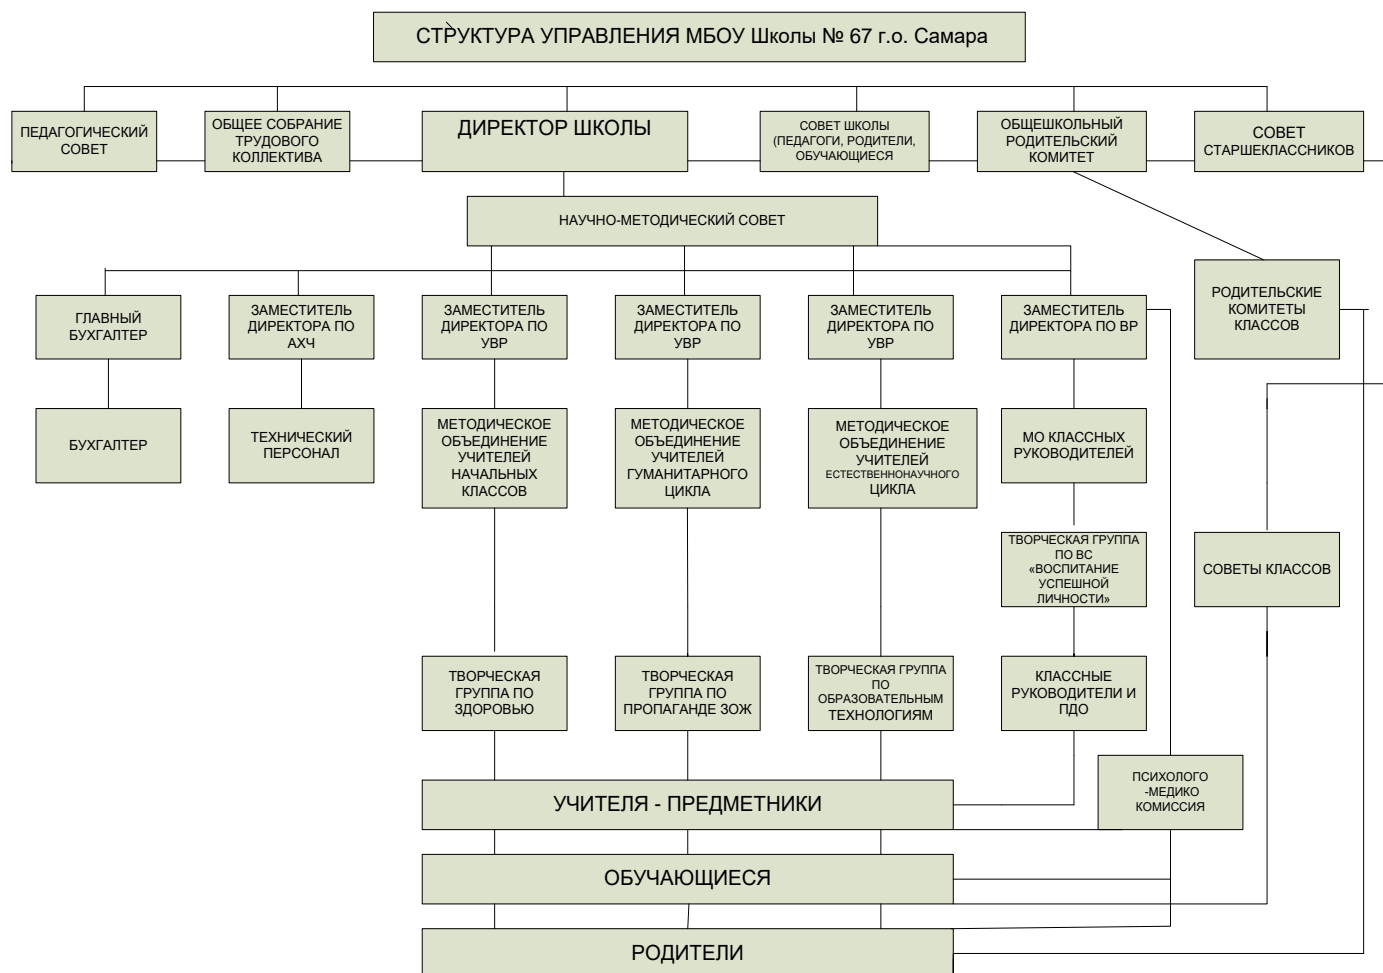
СТРУКТУРА УПРАВЛЕНИЯ МБОУ Школы № 67 г.о. Самара

ПЕДАГОГИЧЕСКИЙ СОВЕТ

ОБЩЕЕ СОБРАНИЕ ТРУДОВОГО КОЛЛЕКТИВА

ДИРЕКТОР ШКОЛЫ

СОВЕТ ШКОЛЫ (ПЕДАГОГИ, РОДИТЕЛИ, ОБУЧАЮЩИЕСЯ

ОБЩЕШКОЛЬНЫЙ РОДИТЕЛЬСКИЙ КОМИТЕТ

СОВЕТ СТАРШЕКЛАССНИКОВ

НАУЧНО-МЕТОДИЧЕСКИЙ СОВЕТ

РОДИТЕЛЬСКИЕ КОМИТЕТЫ КЛАССОВ

ГЛАВНЫЙ БУХГАЛТЕР

ЗАМЕСТИТЕЛЬ ДИРЕКТОРА ПО АХЧ

ЗАМЕСТИТЕЛЬ ДИРЕКТОРА ПО УВР

ЗАМЕСТИТЕЛЬ ДИРЕКТОРА ПО УВР

ЗАМЕСТИТЕЛЬ ДИРЕКТОРА ПО УВР

ЗАМЕСТИТЕЛЬ ДИРЕКТОРА ПО ВР

БУХГАЛТЕР

ТЕХНИЧЕСКИЙ ПЕРСОНАЛ

МЕТОДИЧЕСКОЕ ОБЪЕДИНЕНИЕ УЧИТЕЛЕЙ НАЧАЛЬНЫХ КЛАССОВ

МЕТОДИЧЕСКОЕ ОБЪЕДИНЕНИЕ УЧИТЕЛЕЙ ГУМАНИТАРНОГО ЦИКЛА

МЕТОДИЧЕСКОЕ ОБЪЕДИНЕНИЕ УЧИТЕЛЕЙ ЕСТЕСТВЕННОНАУЧНОГО ЦИКЛА

МО КЛАССНЫХ РУКОВОДИТЕЛЕЙ

ТВОРЧЕСКАЯ ГРУППА ПО ВС «ВОСПИТАНИЕ УСПЕШНОЙ ЛИЧНОСТИ»

СОВЕТЫ КЛАССОВ

ТВОРЧЕСКАЯ ГРУППА ПО ЗДОРОВЬЮ

ТВОРЧЕСКАЯ ГРУППА ПО ПРОПАГАНДЕ ЗОЖ

ТВОРЧЕСКАЯ ГРУППА ПО ОБРАЗОВАТЕЛЬНЫМ ТЕХНОЛОГИЯМ

КЛАССНЫЕ РУКОВОДИТЕЛИ И ПДО

ПСИХОЛОГО -МЕДИКО КОМИССИЯ

УЧИТЕЛЯ - ПРЕДМЕТНИКИ

ОБУЧАЮЩИЕСЯ

РОДИТЕЛИ